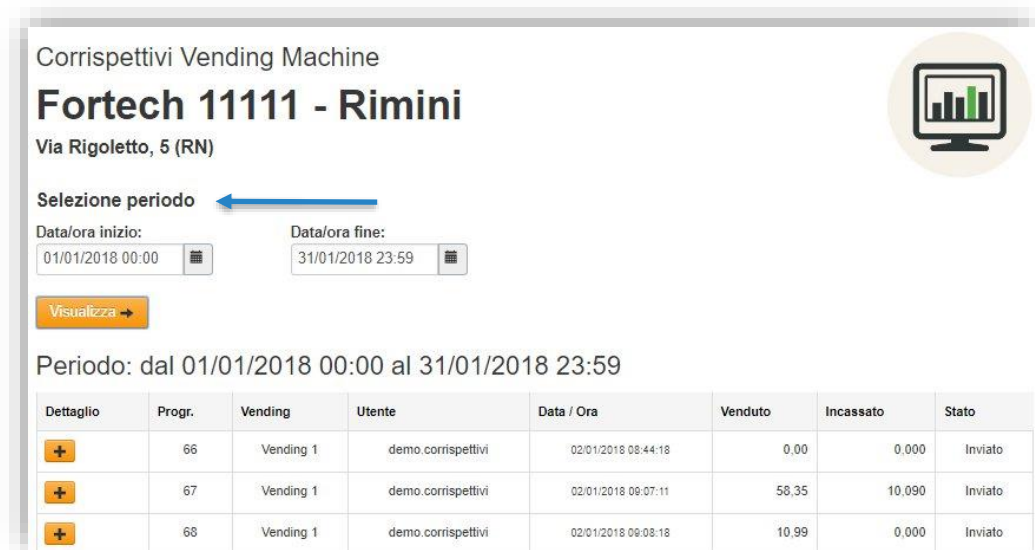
Corrispettivi Vending Machine

Fortech 11111 - Rimini

Via Rigoletto, 5 (RN)

Selezione periodo

Data/ora inizio:
01/01/2018 00:00

Data/ora fine:
31/01/2018 23:59

Visualizza

Periodo: dal 01/01/2018 00:00 al 31/01/2018 23:59

| Dettaglio | Progr. | Vending | Utente | Data / Ora | Venduto | Incassato | Stato |
|---|---|---|---|---|---|---|---|
| + | 66 | Vending 1 | demo.corrispettivi | 02/01/2018 08:44:18 | 0,00 | 0,000 | Inviato |
| + | 67 | Vending 1 | demo.corrispettivi | 02/01/2018 09:07:11 | 58,35 | 10,090 | Inviato |
| + | 68 | Vending 1 | demo.corrispettivi | 02/01/2018 09:08:18 | 10,99 | 0,000 | Inviato |